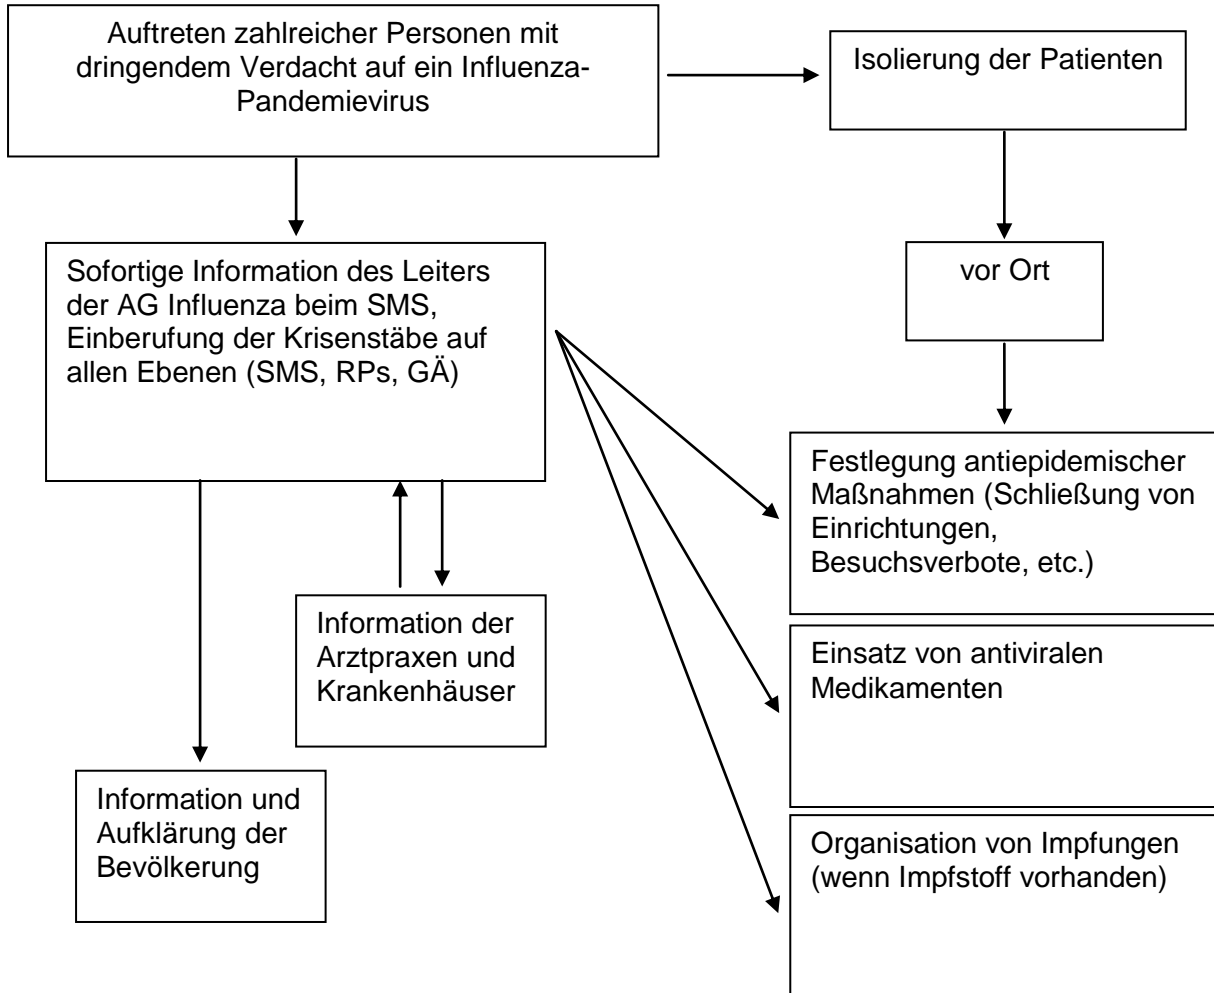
Auftreten zahlreicher Personen mit dringendem Verdacht auf ein Influenza-Pandemievirus

Isolierung der Patienten

vor Ort

Sofortige Information des Leiters der AG Influenza beim SMS, Einberufung der Krisenstäbe auf allen Ebenen (SMS, RPs, GÄ)

Festlegung antiepidemischer Maßnahmen (Schließung von Einrichtungen, Besuchsverbote, etc.)

Information der Arztpraxen und Krankenhäuser

Einsatz von antiviralen Medikamenten

Information und Aufklärung der Bevölkerung

Organisation von Impfungen (wenn Impfstoff vorhanden)